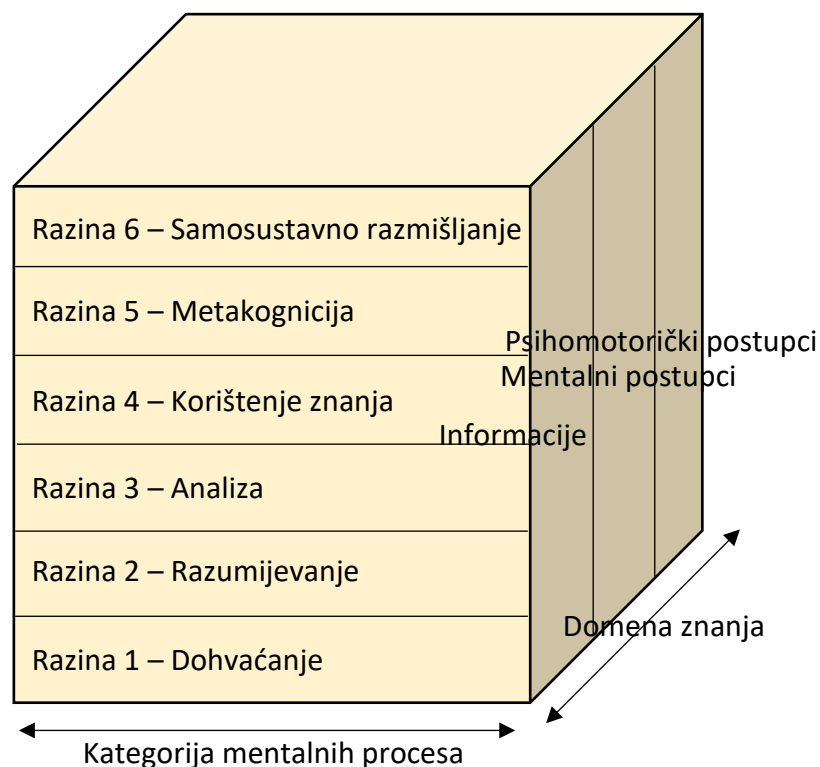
Razina 6 – Samosustavno razmišljanje

Razina 5 – Metakognicija

Razina 4 – Korištenje znanja

Razina 3 – Analiza

Razina 2 – Razumijevanje

Razina 1 – Dohvaćanje

Psihomotorički postupci
Mentalni postupci
Informacije

Domena znanja

Kategorija mentalnih procesa